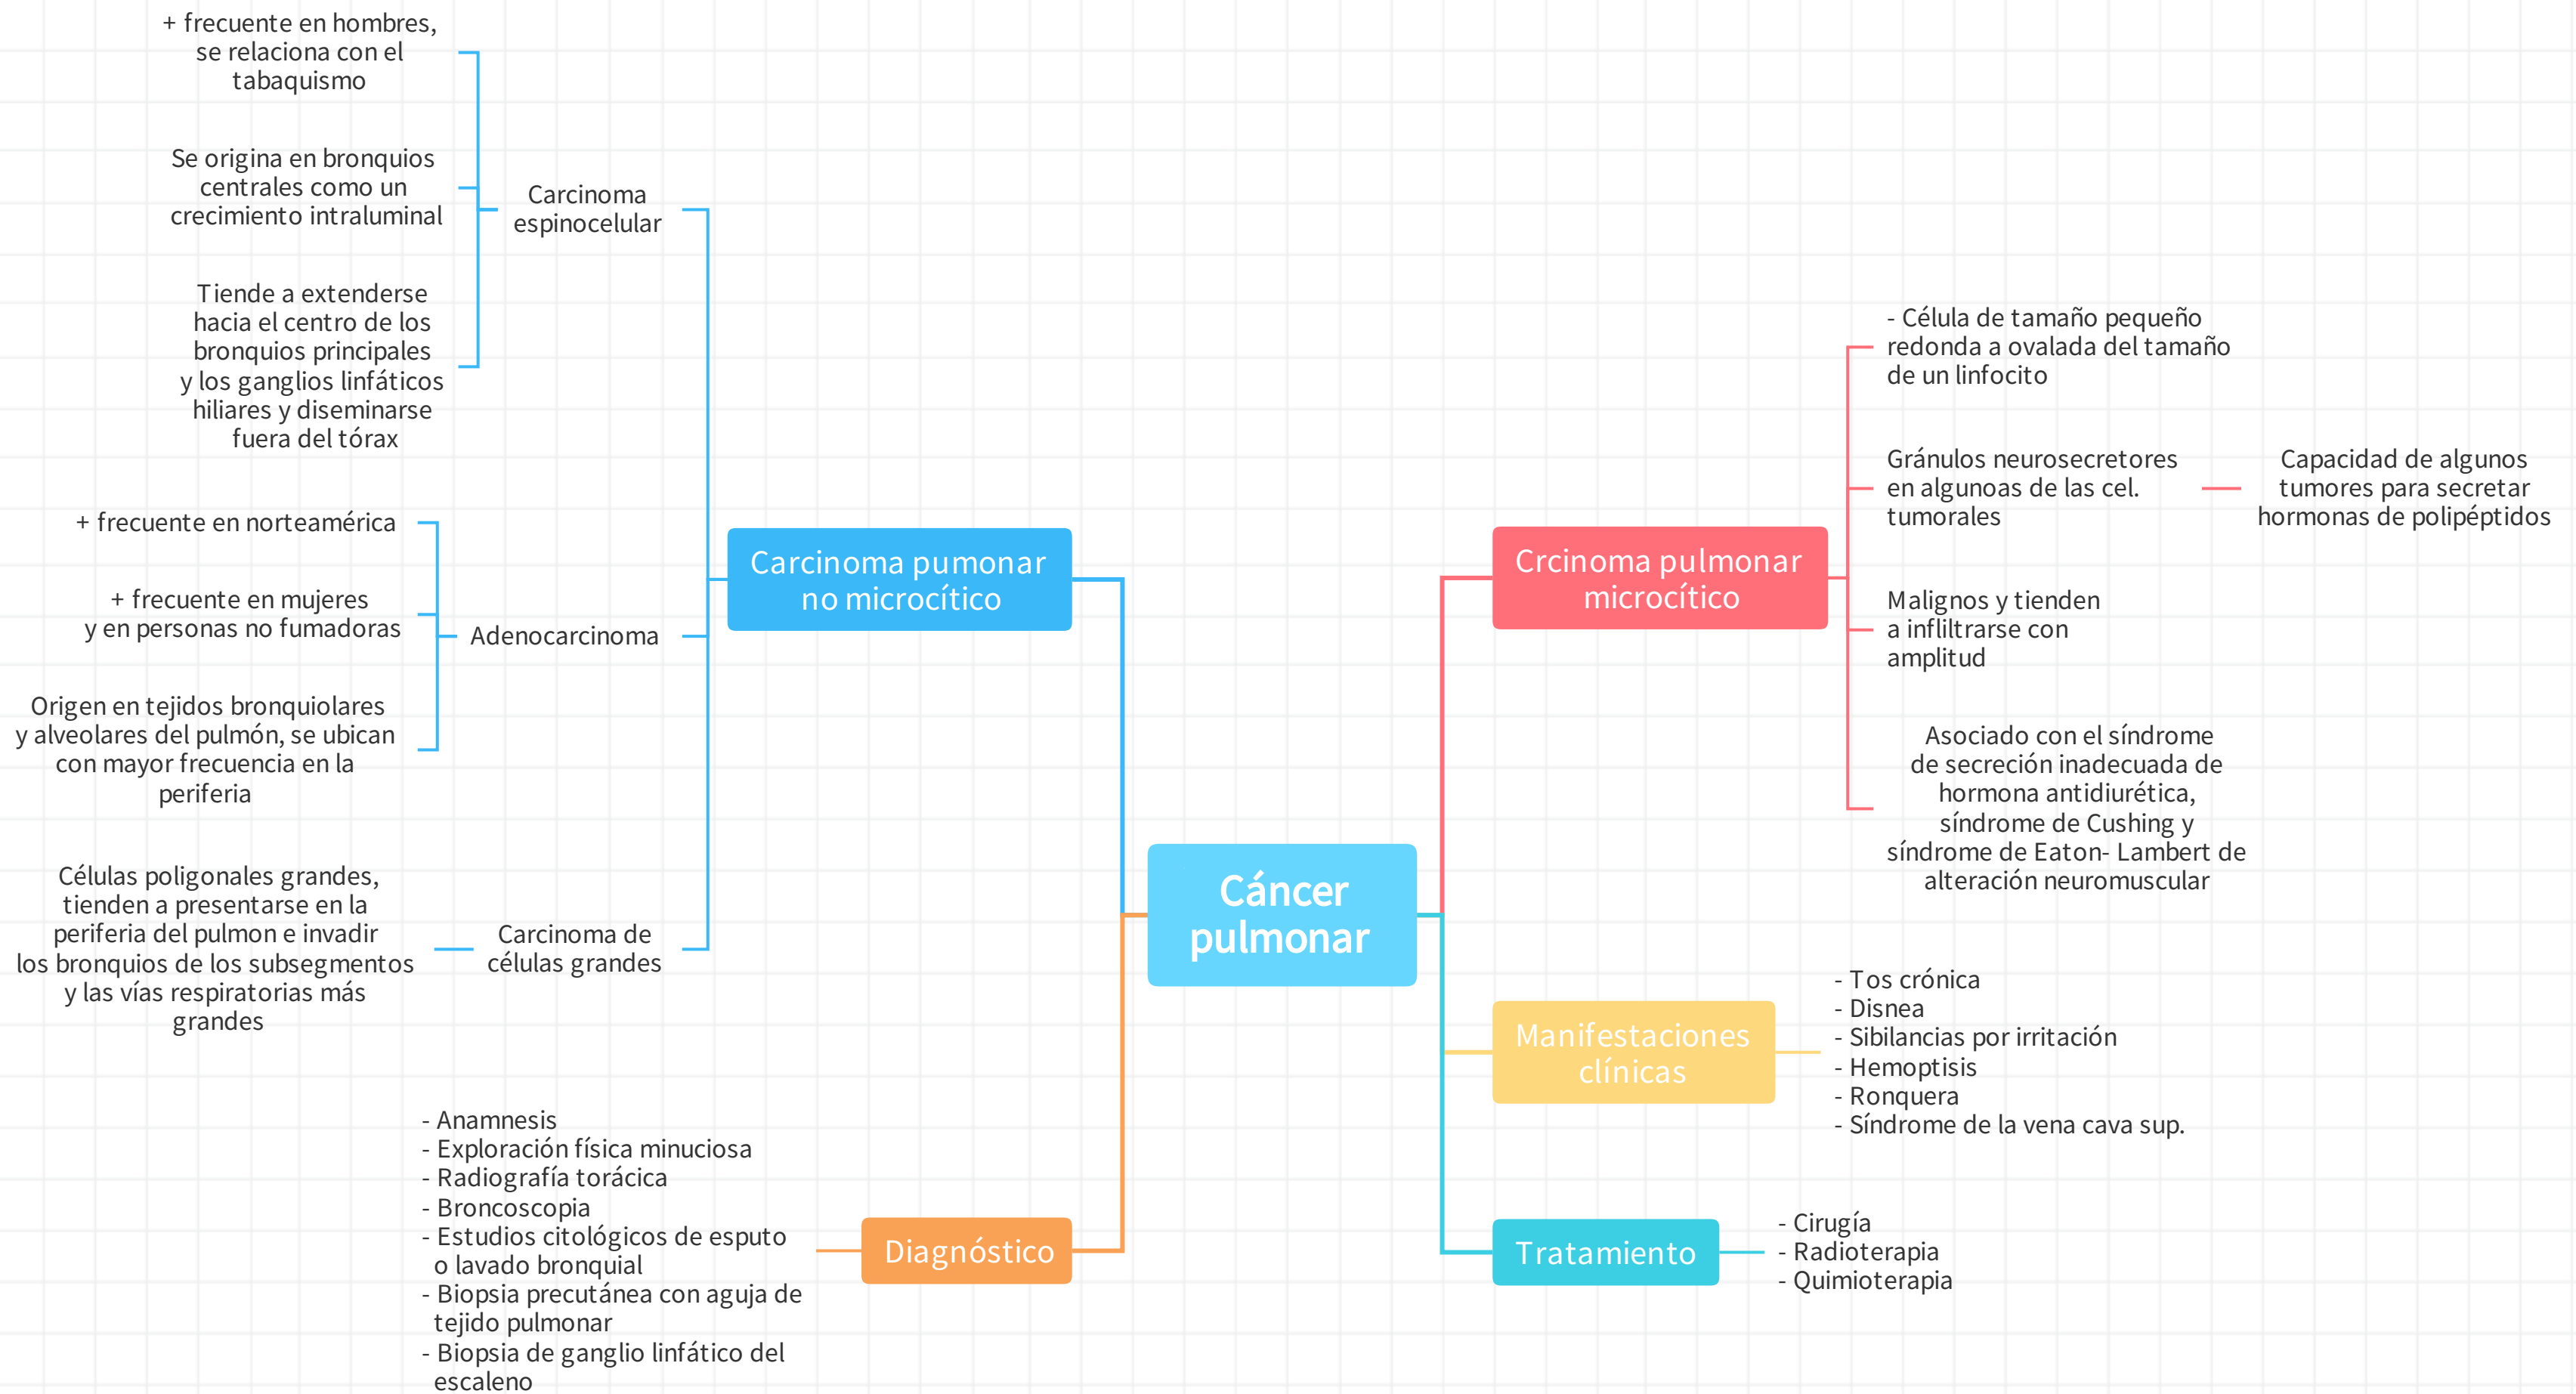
Cáncer pulmonar

Carcinoma pumonar no microcítico

Carcinoma espinocelular

+ frecuente en hombres, se relaciona con el tabaquismo

Se origina en bronquios centrales como un crecimiento intraluminal

Tiende a extenderse hacia el centro de los bronquios principales y los ganglios linfáticos hiliares y diseminarse fuera del tórax

Adenocarcinoma

+ frecuente en norteamérica

+ frecuente en mujeres y en personas no fumadoras

Origen en tejidos bronquiolares y alveolares del pulmón, se ubican con mayor frecuencia en la periferia

Carcinoma de células grandes

Células poligonales grandes, tienden a presentarse en la periferia del pulmon e invadir los bronquios de los subsegmentos y las vías respiratorias más grandes

Crcinoma pulmonar microcítico

- Célula de tamaño pequeño redonda a ovalada del tamaño de un linfocito

Gránulos neurosecretores en algunoas de las cel. tumorales

Capacidad de algunos tumores para secretar hormonas de polipéptidos

Malignos y tienden a infiltrarse con amplitud

Asociado con el síndrome de secreción inadecuada de hormona antidiurética, síndrome de Cushing y síndrome de Eaton- Lambert de alteración neuromuscular

Manifestaciones clínicas

- Tos crónica
- Disnea
- Sibilancias por irritación
- Hemoptisis
- Ronquera
- Síndrome de la vena cava sup.

Tratamiento

- Cirugía
- Radioterapia
- Quimioterapia

Diagnóstico

- Anamnesis
- Exploración física minuciosa
- Radiografía torácica
- Broncoscopia
- Estudios citológicos de esputo o lavado bronquial
- Biopsia precutánea con aguja de tejido pulmonar
- Biopsia de ganglio linfático del escaleno